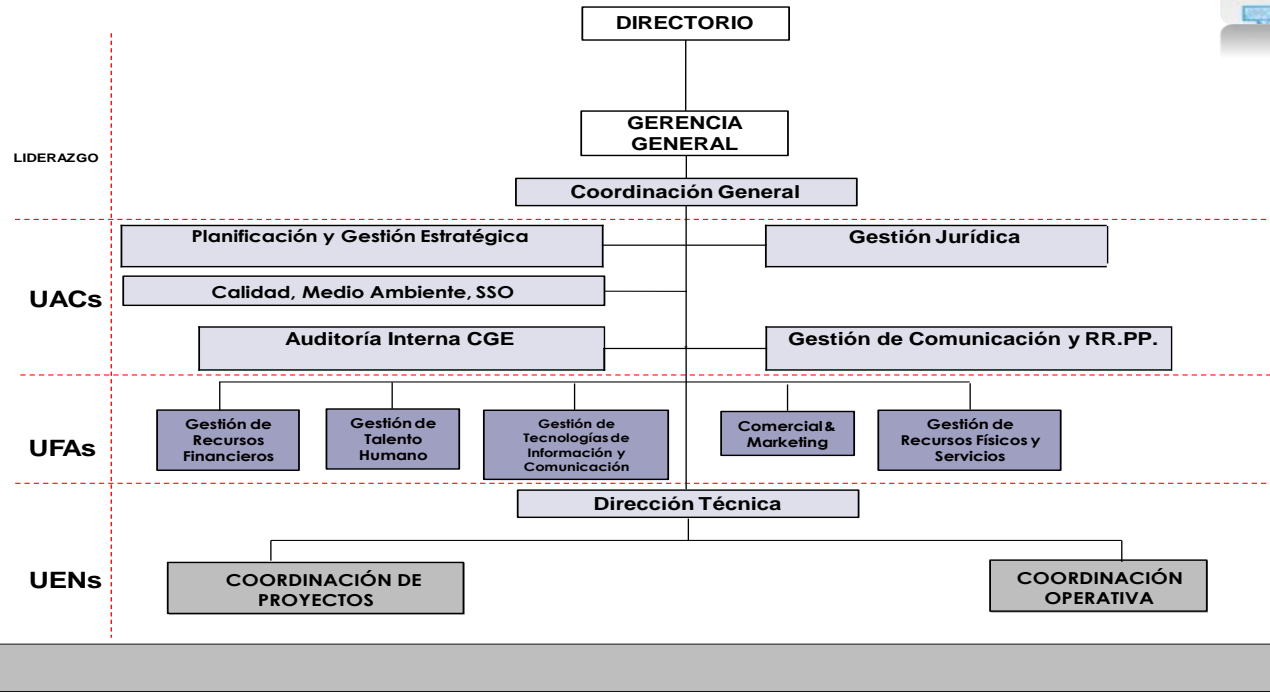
DIRECTORIO

LIDERAZGO

GERENCIA GENERAL

Coordinación General

UACs

Planificación y Gestión Estratégica

Gestión Jurídica

Calidad, Medio Ambiente, SSO

Auditoría Interna CGE

Gestión de Comunicación y RR.PP.

UFAs

Gestión de Recursos Financieros

Gestión de Talento Humano

Gestión de Tecnologías de Información y Comunicación

Comercial & Marketing

Gestión de Recursos Físicos y Servicios

Dirección Técnica

UENs

COORDINACIÓN DE PROYECTOS

COORDINACIÓN OPERATIVA